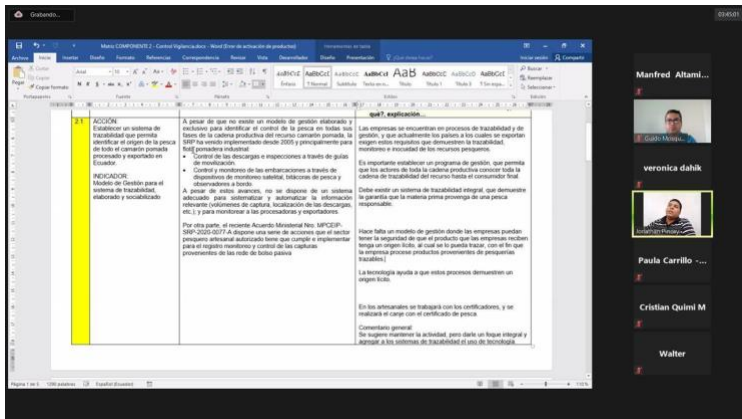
Grabando...

03:45:01

Matriz COMPONENTE 2 - Control Vigilancia.docx - Word (Error de activación de productos)

Archivo Inicio Insertar Diseño Formato Referencias Correspondencia Revisar Vista Desarrollador Diseño Presentación

Pegar Portapapeles Fuente Párrafo Estilos Edición

AaBbCcDc AaBbCcDc AaBbCc AaBbCcE AaB AaBbCcC AaBbCcD AaBbCcI
Énfasis 1 Normal Subtítulo Sin espacia... Título Título 1 Título 2 Título

Buscar Reemplazar Seleccionar

qué?, explicación...

2.1 ACCIÓN:
Establecer un sistema de trazabilidad que permita identificar el origen de la pesca de todo el camarón pomada procesado y exportado en Ecuador.

INDICADOR:
Modelo de Gestión para el sistema de trazabilidad, elaborado y socializado

A pesar de que no existe un modelo de gestión elaborado y exclusivo para identificar el control de la pesca en todas sus fases de la cadena productiva del recurso camarón pomada, la SRP ha venido implementado desde 2005 y principalmente para flota pomadera industrial:
• Control de las descargas e inspecciones a través de guías de movilización.
• Control y monitoreo de las embarcaciones a través de dispositivos de monitoreo satelital, bitácoras de pesca y observadores a bordo.
A pesar de estos avances, no se dispone de un sistema adecuado para sistematizar y automatizar la información relevante (volúmenes de captura, localización de las descargas, etc.); y para monitorear a las procesadoras y exportadores.

Por otra parte, el reciente Acuerdo Ministerial Nro. MPCEIP-SRP-2020-0077-A dispone una serie de acciones que el sector pesquero artesanal autorizado tiene que cumplir e implementar para el registro monitoreo y control de las capturas provenientes de las redes de bolso paiwa

Las empresas se encuentran en procesos de trazabilidad y de gestión, y que actualmente los países a los cuales se exportan exigen estos requisitos que demuestren la trazabilidad, monitoreo e inocuidad de los recursos pesqueros.

Es importante establecer un programa de gestión, que permita que los actores de toda la cadena productiva conocer toda la cadena de trazabilidad del recurso hasta el consumidor final.

Debe existir un sistema de trazabilidad integral, que demuestre la garantía que la materia prima proveniega de una pesca responsable.

Hace falta un modelo de gestión donde las empresas puedan tener la seguridad de que el producto que las empresas reciben tenga un origen lícito, al cual se lo pueda trazar, con el fin que la empresa procese productos provenientes de pesquerías trazables.

La tecnología ayuda a que estos procesos demuestren un origen lícito.

En los artesanales se trabajará con los certificadores, y se realizará el canje con el certificado de pesca.

Comentario general:
Se sugiere mantener la actividad, pero darle un foque integral y agregar a los sistemas de trazabilidad el uso de tecnología.

Página 1 de 5 1290 palabras Español (Ecuador) 110 %

Manfred Altami...
Guido Mosqu...
veronica dahik
Jonathan Pinay...
Paula Carrillo -...
Cristian Quimi M
Walter